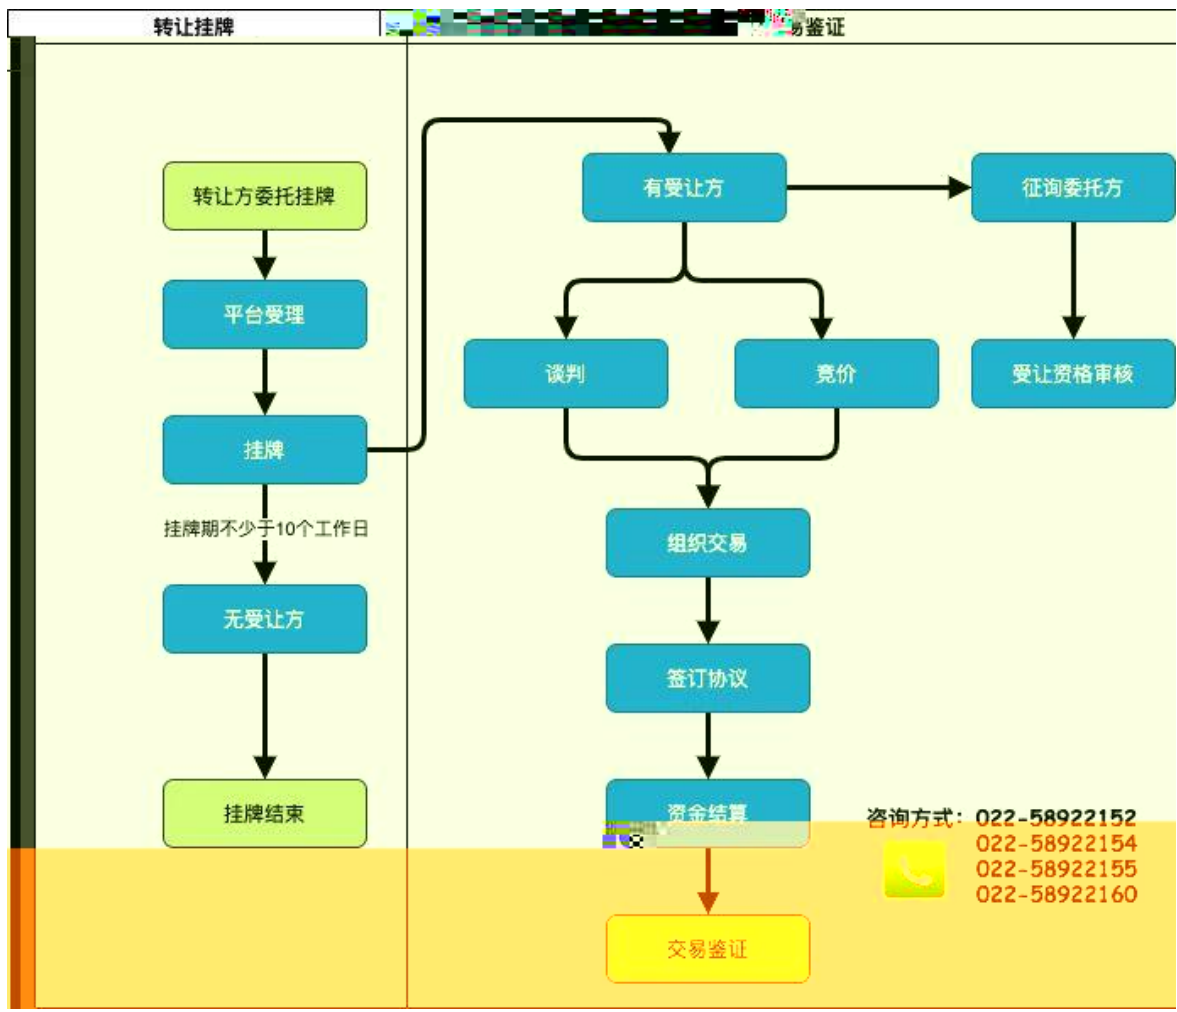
转让挂牌

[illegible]鉴证

转让方委托挂牌

平台受理

挂牌

挂牌期不少于10个工作日

无受让方

挂牌结束

有受让方

征询委托方

谈判

竞价

受让资格审核

组织交易

签订协议

资金结算

交易鉴证

咨询方式：022-58922152
022-58922154
022-58922155
022-58922160